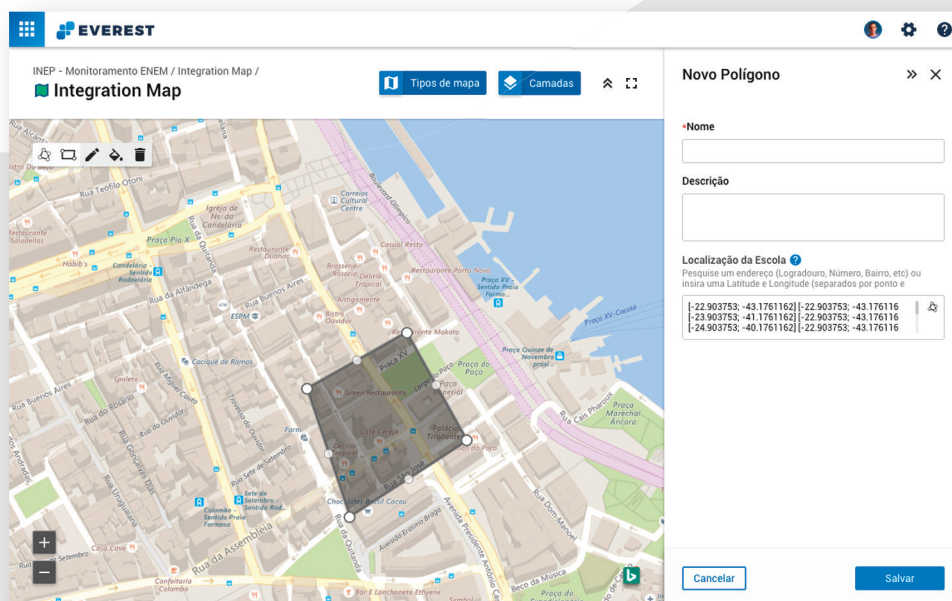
EVEREST

INEP - Monitoramento ENEM / Integration Map /
Integration Map

Tipos de mapa
Camadas

Rua Teófilo Otoni
Igreja de Ns. da Candelária
Praça Pio X
Candelária - Sentido Rodoviária
Rua da Alfândega
Rua Buenos Aires
Restaurante Duanas
Brasserie Rosário
Delírio Tropical
Antiquemente
Bistrô Ouvidor
ESPM
Cacique de Ramos
Rua do Rosário
Rua do Ouvidor
Rua Sete de Setembro
Rua da Quitanda
Praça XV
Greek Restaurant
Café Cereja
Delírio Tropical
Farm
Palácio Tiradentes
Paço Imperial
Praça do Paço
Chocolates Kopenhagen
Rua São José
Avenida Erasmo Braga
Avenida Presidente Antônio Carlos
Rua da Assembleia
Confeitaria Colombo
Casa Cave
Rua Uruguaiana
Carrefour
Centro Cultural Banco do Brasil
Casual Resto
Restaurante Porto Novo
Praça XV - Sentido Praia Formosa
Praça XV-Cocota
Praça Quinze de Novembro
Praça Marechal Âncora
Rua Dom Manuel
Beco da Música
Rua Cais Pharoux
Boulevard Olímpico
Restaurante Makoto
Largo do Paço
Sete de Setembro - Sentido Praia Formosa
Rua Gonçalves Dias
Rua Miguel Couto
Travessa do Ouvidor
Rua Sete de Setembro
Ri Lanchonete Ethyene
Rua do Carmo
Rua Primeiro de Março
Spoleto
Hobib's
Praça Saladelas
Rua Buenos Aires

Novo Polígono
*Nome
Descrição
Localização da Escola
Pesquise um endereço (Logradouro, Número, Bairro, etc) ou insira uma Latitude e Longitude (separados por ponto e
[-22.903753; -43.1761162] [-22.903753; -43.176116
[-23.903753; -41.1761162] [-22.903753; -43.176116
[-24.903753; -40.1761162] [-22.903753; -43.176116
Cancelar
Salvar